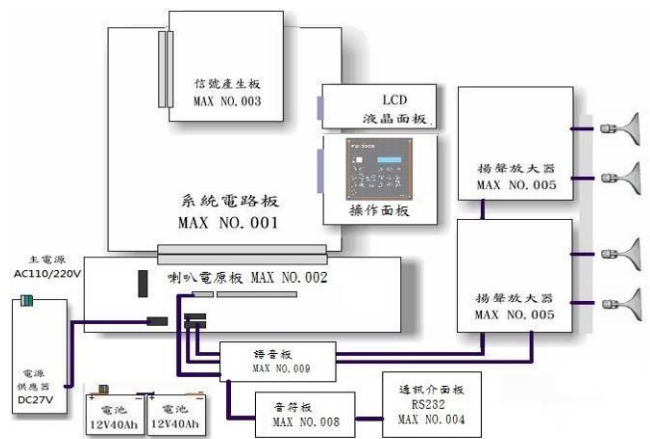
信號產生板
MAX NO.003

LCD
液晶面板

操作面板

系統電路板
MAX NO.001

揚聲放大器
MAX NO.005

揚聲放大器
MAX NO.005

主電源
AC110/220V

喇叭電源板 MAX NO.002

電源
供應器
DC27V

錄音板
MAX NO.009

電池
12V40Ah

電池
12V40Ah

音符板
MAX NO.008

通訊介面板
RS232
MAX NO.004